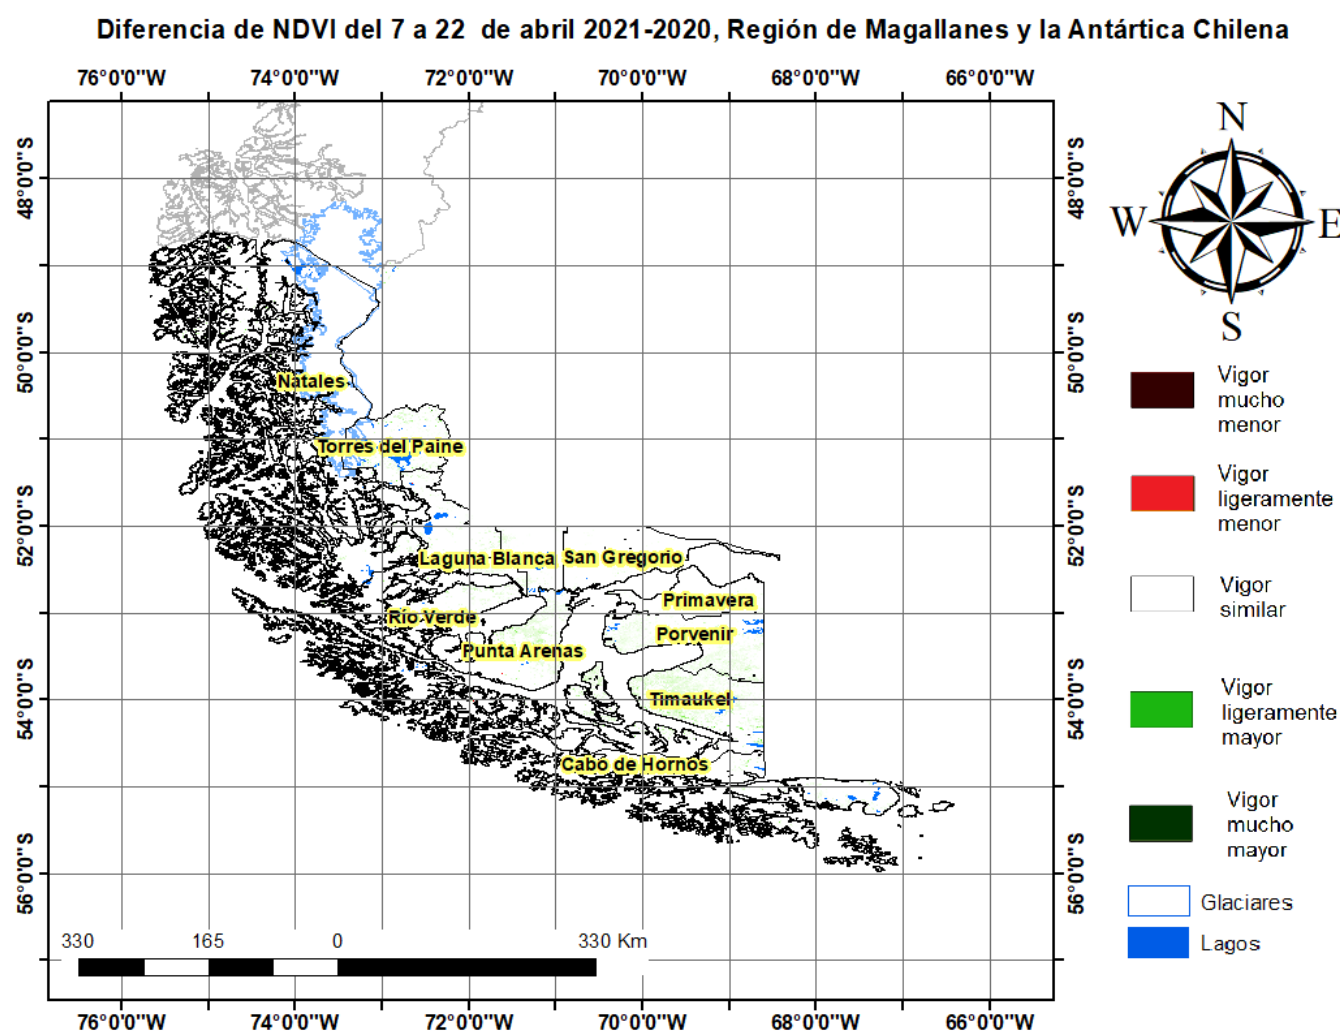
Diferencia de NDVI del 7 a 22 de abril 2021-2020, Región de Magallanes y la Antártica Chilena

76°0'0"W 74°0'0"W 72°0'0"W 70°0'0"W 68°0'0"W 66°0'0"W

48°0'0"S 50°0'0"S 52°0'0"S 54°0'0"S 56°0'0"S

48°0'0"S 50°0'0"S 52°0'0"S 54°0'0"S 56°0'0"S

N
W E
S

Natales
Torres del Paine
Laguna Blanca
San Gregorio
Primavera
Rio Verde
Porvenir
Punta Arenas
Timaukel
Cabo de Hornos

Vigor mucho menor
Vigor ligeramente menor
Vigor similar
Vigor ligeramente mayor
Vigor mucho mayor
Glaciares
Lagos

330 165 0 330 Km

76°0'0"W 74°0'0"W 72°0'0"W 70°0'0"W 68°0'0"W 66°0'0"W